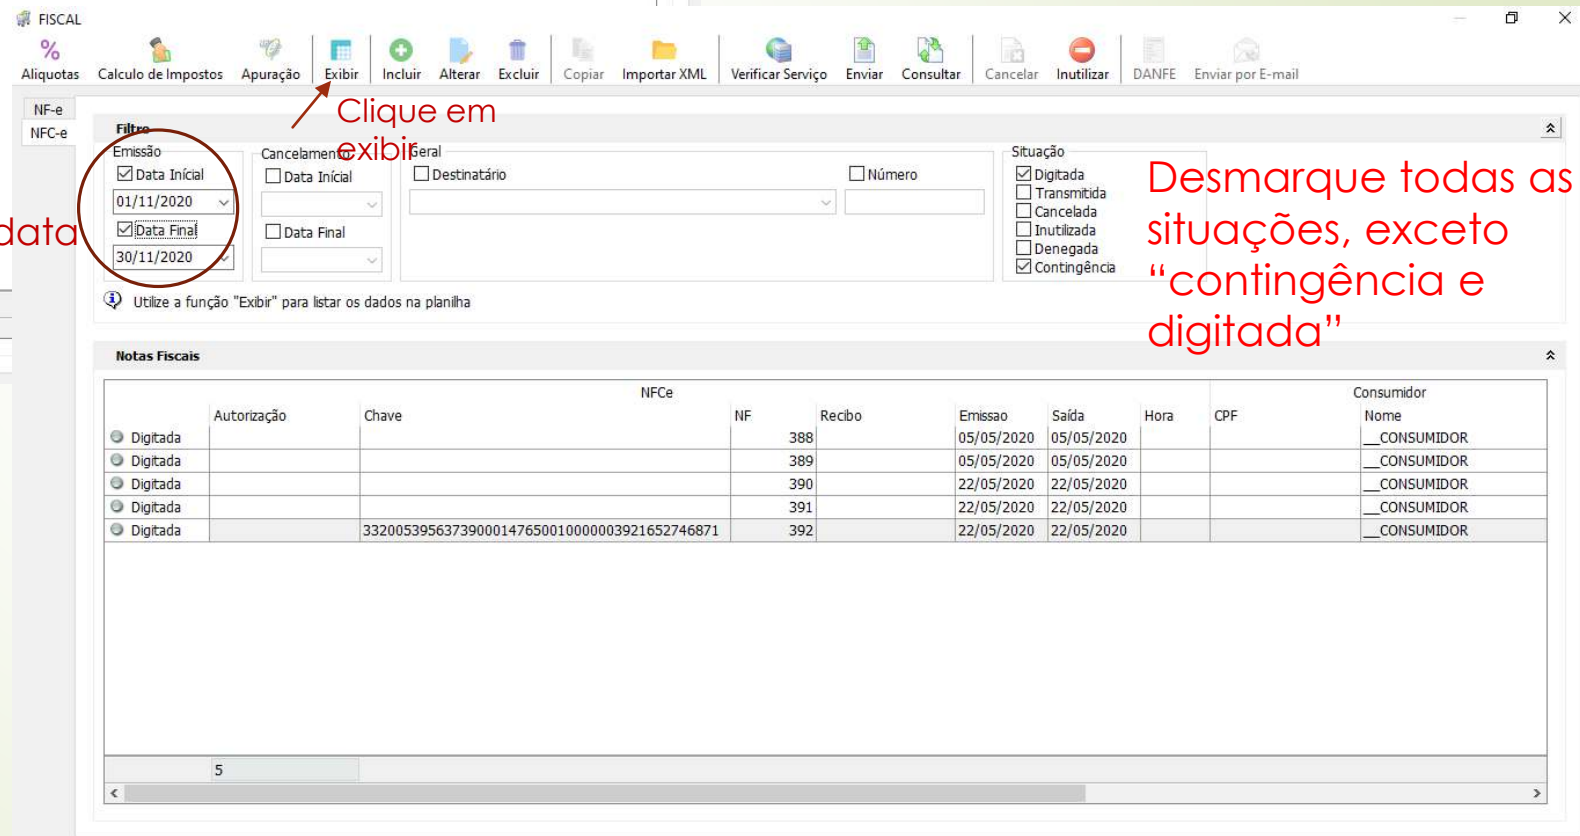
FISCAL

Aliquotas Calculo de Impostos Apuração Exibir Incluir Alterar Excluir Copiar Importar XML Verificar Serviço Enviar Consultar Cancelar Inutilizar DANFE Enviar por E-mail

NF-e
NFC-e

Clique em exibir

Filtro

Emissão
Data Inícial
01/11/2020
Data Final
30/11/2020

data

Cancelamento
Data Inícial
Data Final

Geral
Destinatário
Número

Situação
Digitada
Transmitida
Cancelada
Inutilizada
Denegada
Contingência

Desmarque todas as situações, exceto “contingência e digitada”

Utilize a função "Exibir" para listar os dados na planilha

Notas Fiscais

| | NFCe | | | | | | | Consumidor | |
|---|---|---|---|---|---|---|---|---|---|
| | Autorização | Chave | NF | Recibo | Emissao | Saída | Hora | CPF | Nome |
| Digitada | | | 388 | | 05/05/2020 | 05/05/2020 | | | __CONSUMIDOR |
| Digitada | | | 389 | | 05/05/2020 | 05/05/2020 | | | __CONSUMIDOR |
| Digitada | | | 390 | | 22/05/2020 | 22/05/2020 | | | __CONSUMIDOR |
| Digitada | | | 391 | | 22/05/2020 | 22/05/2020 | | | __CONSUMIDOR |
| Digitada | | 33200539563739000147650010000003921652746871 | 392 | | 22/05/2020 | 22/05/2020 | | | __CONSUMIDOR |

5